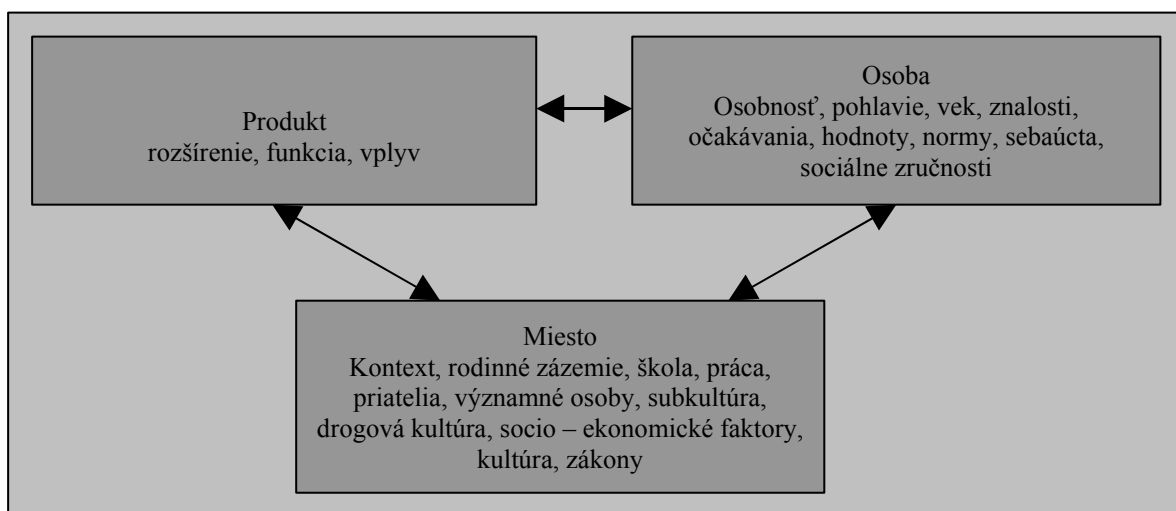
Produkt
rozšírenie, funkcia, vplyv

Osoba
Osobnosť, pohlavie, vek, znalosti, očakávania, hodnoty, normy, sebaúcta, sociálne zručnosti

Miesto
Kontext, rodinné zázemie, škola, práca, priatelia, významné osoby, subkultúra, drogová kultúra, socio – ekonomické faktory, kultúra, zákony